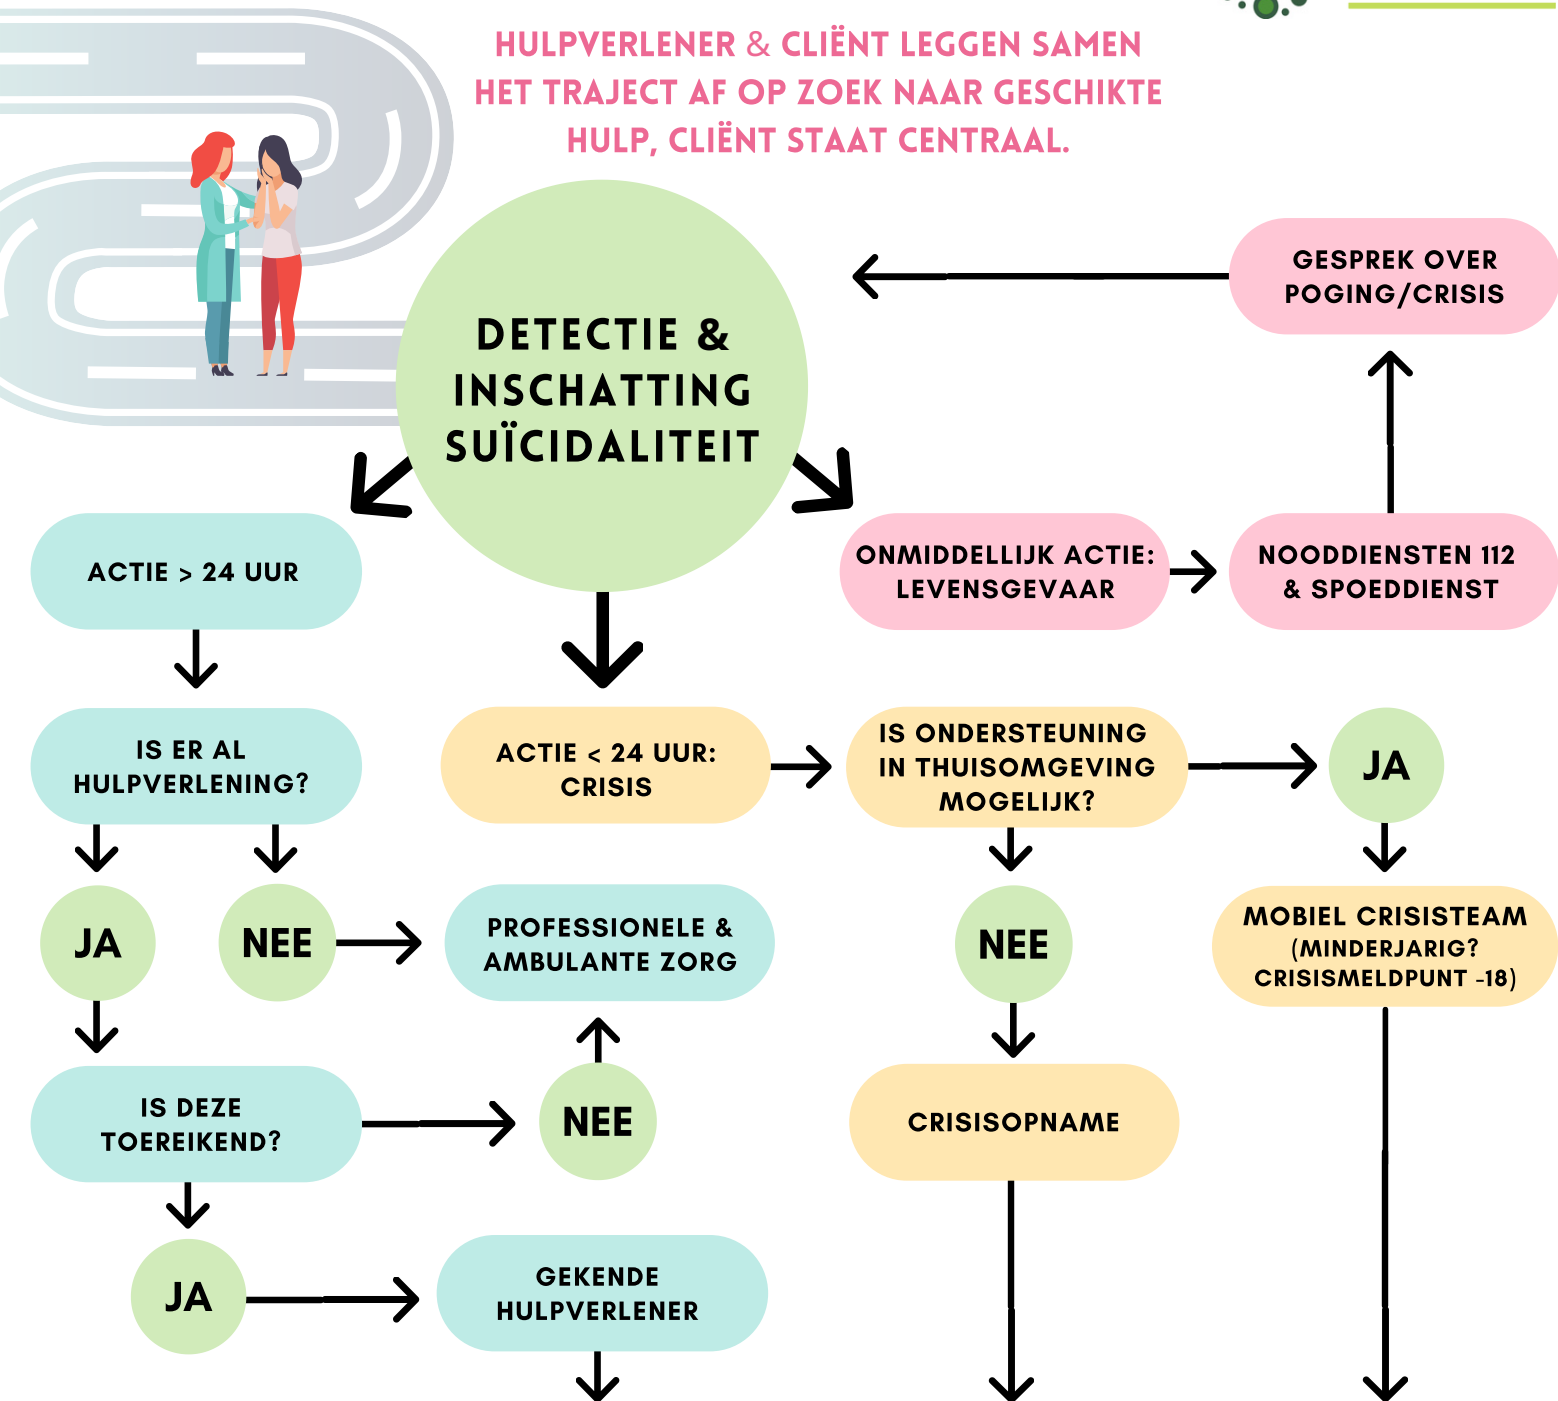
HULPVERLENER & CLIËNT LEGGEN SAMEN HET TRAJECT AF OP ZOEK NAAR GESCHIKTE HULP, CLIËNT STAAT CENTRAAL.

DETECTIE & INSCHATTING SUÏCIDALITEIT

GESPREK OVER POGING/CRISIS

ACTIE > 24 UUR

ONMIDDELLIJK ACTIE: LEVENSGEVAAR

NOODDIENSTEN 112 & SPOEDDIENST

IS ER AL HULPVERLENING?

ACTIE < 24 UUR: CRISIS

IS ONDERSTEUNING IN THUISOMGEVING MOGELIJK?

JA

JA

NEE

PROFESSIONELE & AMBULANTE ZORG

NEE

MOBIEL CRISISTEAM (MINDERJARIG? CRISISMELDPUNT -18)

IS DEZE TOEREIKEND?

NEE

CRISISOPNAME

JA

GEKENDE HULPVERLENER